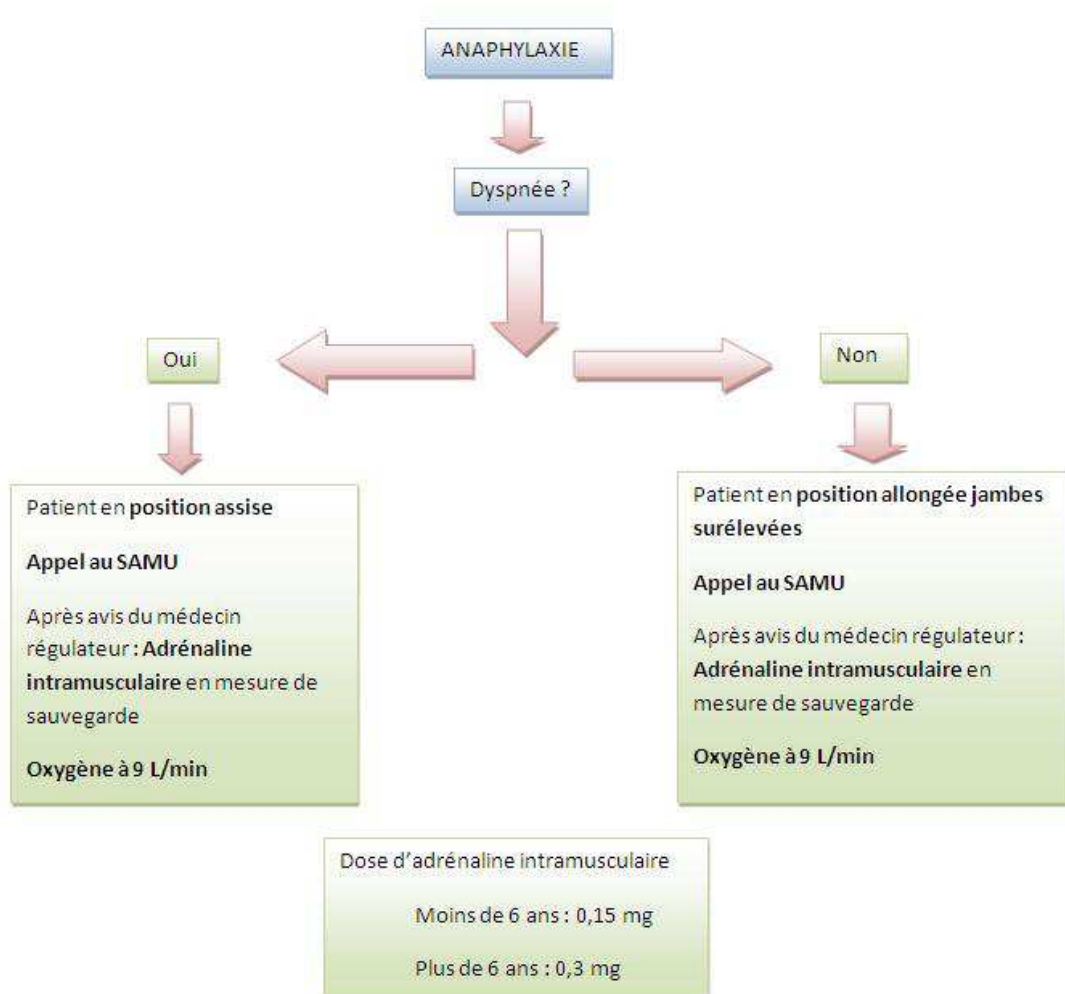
ANAPHYLAXIE

Dyspnée ?

Oui

Non

Patient en **position assise**

**Appel au SAMU**

Après avis du médecin régulateur : **Adrénaline intramusculaire** en mesure de sauvegarde

**Oxygène à 9 L/min**

Patient en **position allongée jambes surélevées**

**Appel au SAMU**

Après avis du médecin régulateur : **Adrénaline intramusculaire** en mesure de sauvegarde

**Oxygène à 9 L/min**

Dose d'adrénaline intramusculaire

Moins de 6 ans : 0,15 mg

Plus de 6 ans : 0,3 mg